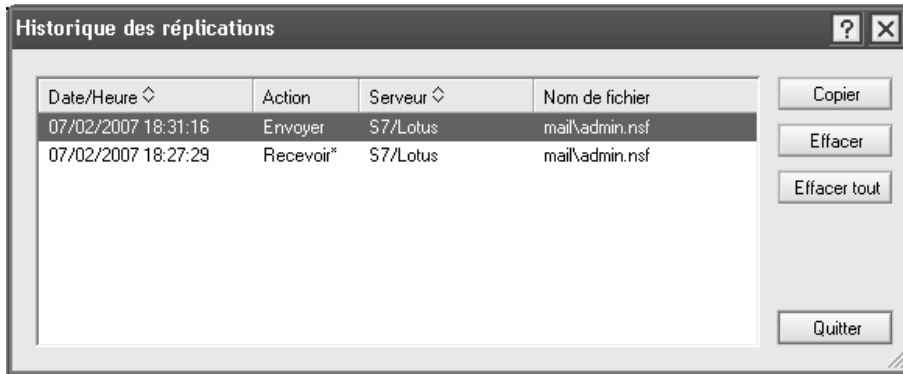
Historique des réplications

?

| Date/Heure ◇ | Action | Serveur ◇ | Nom de fichier |
|---|---|---|---|
| 07/02/2007 18:31:16 | Envoyer | S7/Lotus | mail\admin.nsf |
| 07/02/2007 18:27:29 | Recevoir* | S7/Lotus | mail\admin.nsf |

Copier

Effacer

Effacer tout

Quitter